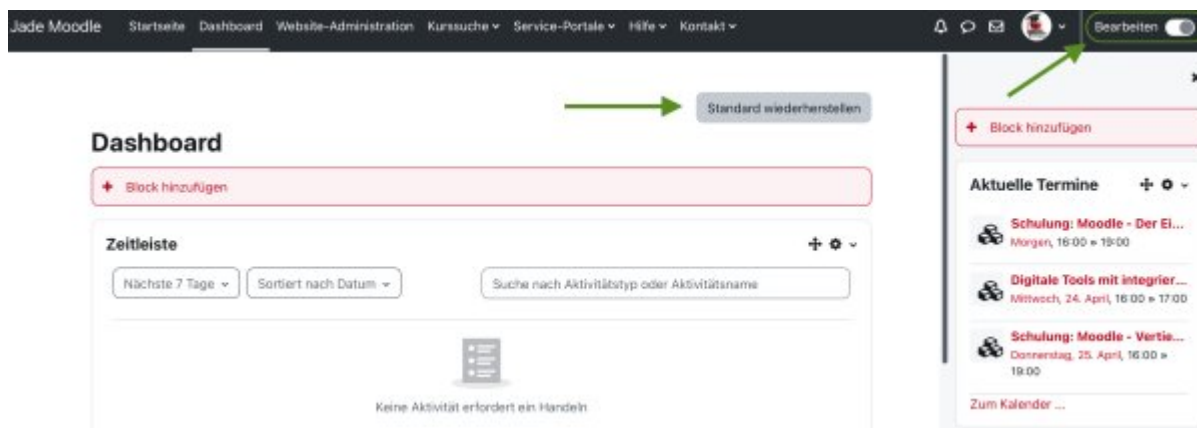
Jade Moodle Startseite Dashboard Website-Administration Kurssuche ⌄ Service-Portale ⌄ Hilfe ⌄ Kontakt ⌄

Bearbeiten

Standard wiederherstellen

Dashboard

+ Block hinzufügen

Zeitleiste

Nächste 7 Tage ⌄

Sortiert nach Datum ⌄

Suche nach Aktivitätstyp oder Aktivitätsname

Keine Aktivität erfordert ein Handeln

+ Block hinzufügen

Aktuelle Termine

Schulung: Moodle - Der Ei...
Morgen, 16:00 » 19:00

Digitale Tools mit integrier...
Mittwoch, 24. April, 16:00 » 17:00

Schulung: Moodle - Vertie...
Donnerstag, 25. April, 16:00 » 19:00

Zum Kalender ...